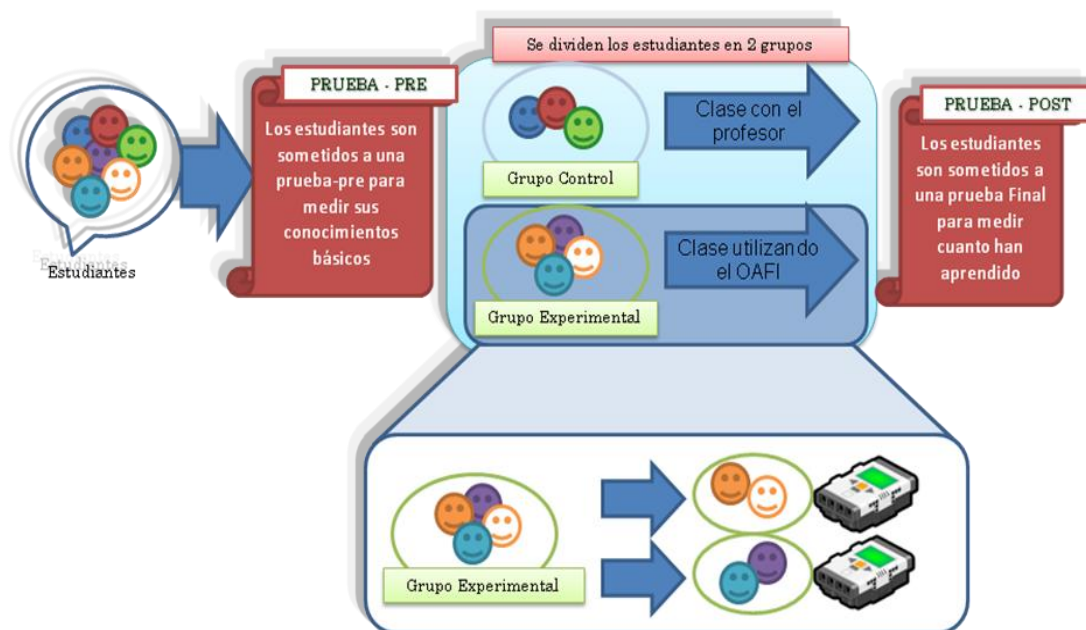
Estudiantes

PRUEBA - PRE

Los estudiantes son sometidos a una prueba-pre para medir sus conocimientos básicos

Se dividen los estudiantes en 2 grupos

Clase con el profesor

Grupo Control

Clase utilizando el OAFI

Grupo Experimental

PRUEBA - POST

Los estudiantes son sometidos a una prueba Final para medir cuanto han aprendido

Grupo Experimental